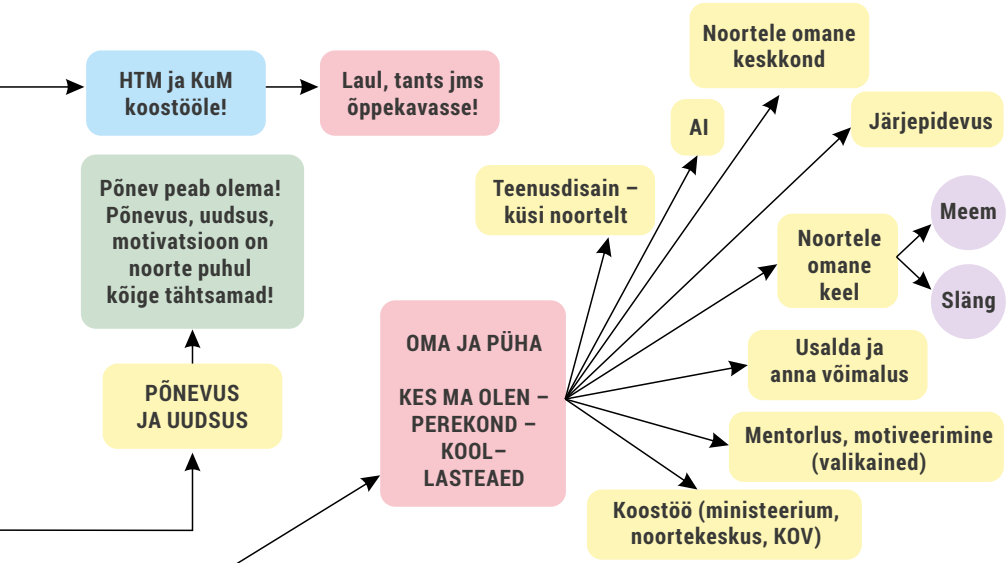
HTM ja KuM koostööle!

Laul, tants jms õppekavasse!

Põnev peab olema! Põnevus, uudsus, motivatsioon on noorte puhul kõige tähtsamad!

PÕNEVUS JA UUDSUS

Noortele omane keskkond

AI

Järjepidevus

Teenusdisain – küsi noortelt

Noortele omane keel

Meem

Släng

OMA JA PÜHA

KES MA OLEN – PEREKOND – KOOL– LASTEAED

Usalda ja anna võimalus

Mentorlus, motiveerimine (valikained)

Koostöö (ministeerium, noortekeskus, KOV)